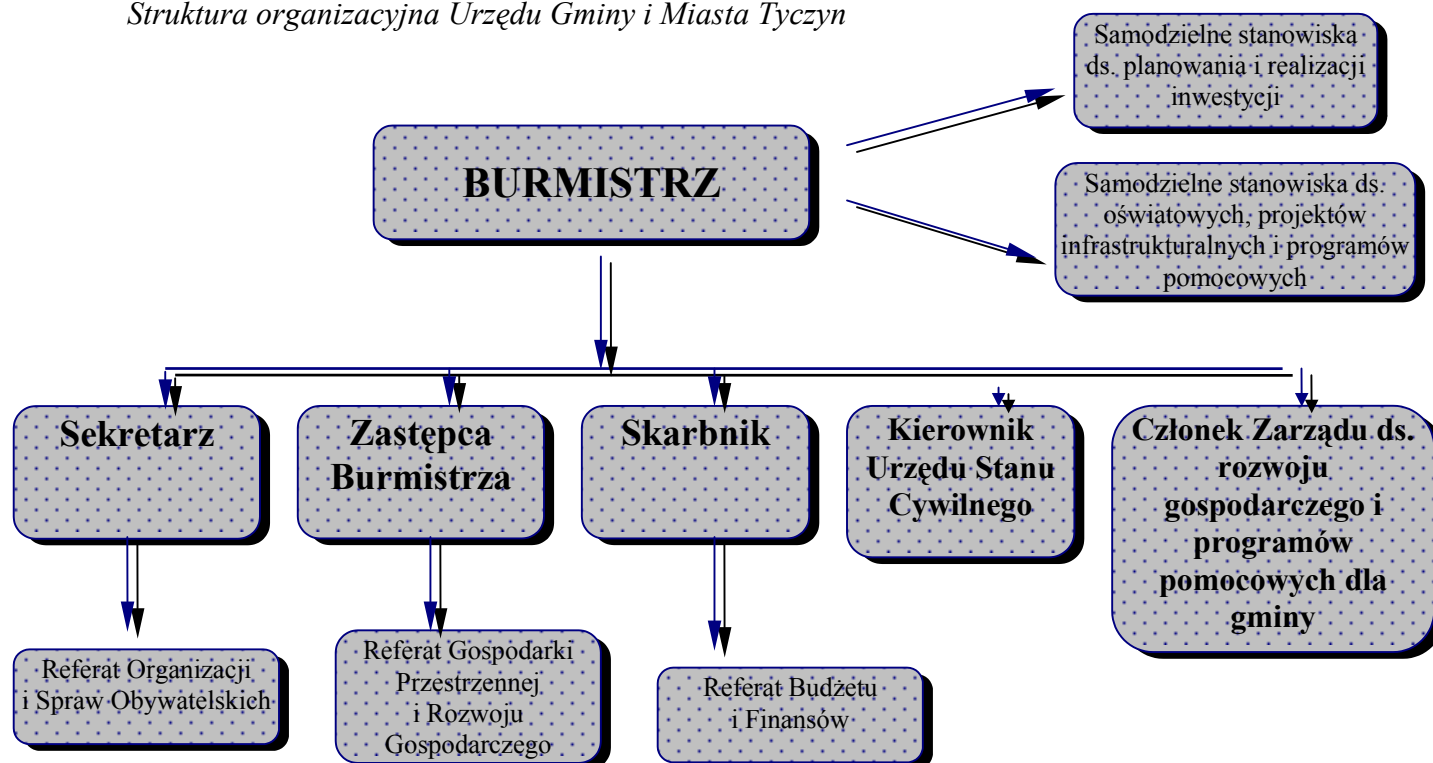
Struktura organizacyjna Urzędu Gminy i Miasta Tyczyn

Samodzielne stanowiska ds. planowania i realizacji inwestycji

BURMISTRZ

Samodzielne stanowiska ds. oświatowych, projektów infrastrukturalnych i programów pomocowych

Sekretarz

Zastępca Burmistrza

Skarbnik

Kierownik Urzędu Stanu Cywilnego

Członek Zarządu ds. rozwoju gospodarczego i programów pomocowych dla gminy

Referat Organizacji i Spraw Obywatelskich

Referat Gospodarki Przestrzennej i Rozwoju Gospodarczego

Referat Budżetu i Finansów